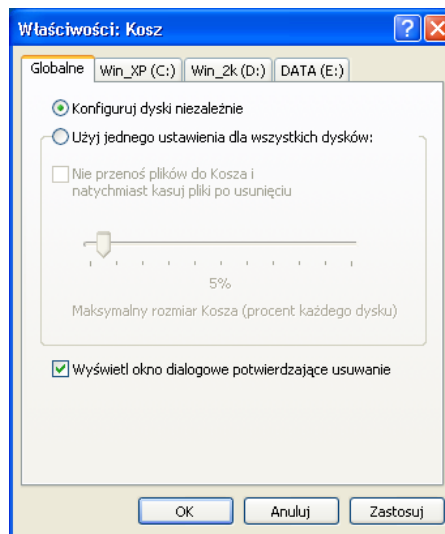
Właściwości: Kosz

Globalne | Win_XP (C:) | Win_2k (D:) | DATA (E:)

Konfiguruj dyski niezależnie

Użyj jednego ustawienia dla wszystkich dysków:

Nie przenoś plików do Kosza i natychmiast kasuj pliki po usunięciu

5%

Maksymalny rozmiar Kosza (procent każdego dysku)

Wyświetl okno dialogowe potwierdzające usuwanie

OK | Anuluj | Zastosuj